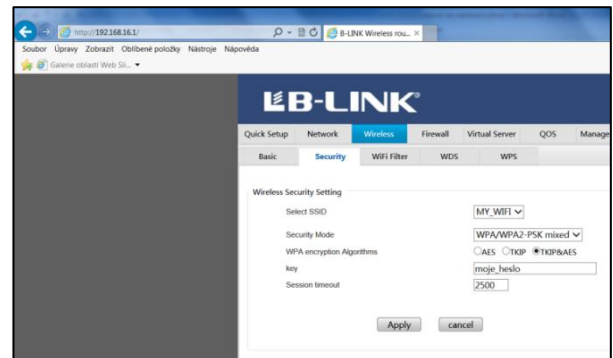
http://192.168.16.1/
B-LINK Wireless rou... ×
Soubor Úpravy Zobrazit Oblíbené položky Nástroje Nápověda
Galerie oblastí Web Sli...

LB-LINK

Quick Setup Network Wireless Firewall Virtual Server QOS Manage
Basic Security WiFi Filter WDS WPS

Wireless Security Setting
Select SSID MY_WIFI
Security Mode WPA/WPA2-PSK mixed
WPA encryption Algorithms AES TKIP TKIP&AES
key moje_heslo
Session timeout 2500

Apply cancel